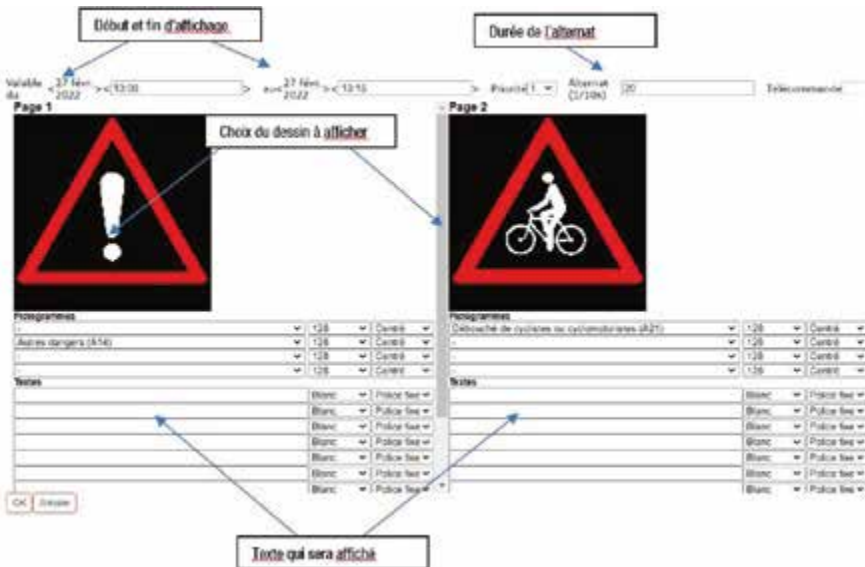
Début et fin d'affichage

Durée de l'alternat

Valable du < 27 févr. 2022 > < 13:00 > au < 27 févr. 2022 > < 13:15 > Priorité 1 Alternat (1/10s) 20 Télécommande

Page 1

Choix du dessin à afficher

Page 2

Pictogrammes

| - | 128 | Centré |
|---|---|---|
| Autres dangers (A14) | 128 | Centré |
| - | 128 | Centré |
| - | 128 | Centré |

Textes

| | Blanc | Police fixe |
|---|---|---|
| | Blanc | Police fixe |
| | Blanc | Police fixe |
| | Blanc | Police fixe |
| | Blanc | Police fixe |
| | Blanc | Police fixe |
| | Blanc | Police fixe |

Pictogrammes

| Débouché de cyclistes ou cyclomotoristes (A21) | 128 | Centré |
|---|---|---|
| - | 128 | Centré |
| - | 128 | Centré |
| - | 128 | Centré |

Textes

| | Blanc | Police fixe |
|---|---|---|
| | Blanc | Police fixe |
| | Blanc | Police fixe |
| | Blanc | Police fixe |
| | Blanc | Police fixe |
| | Blanc | Police fixe |
| | Blanc | Police fixe |

OK Annuler

Texte qui sera affiché